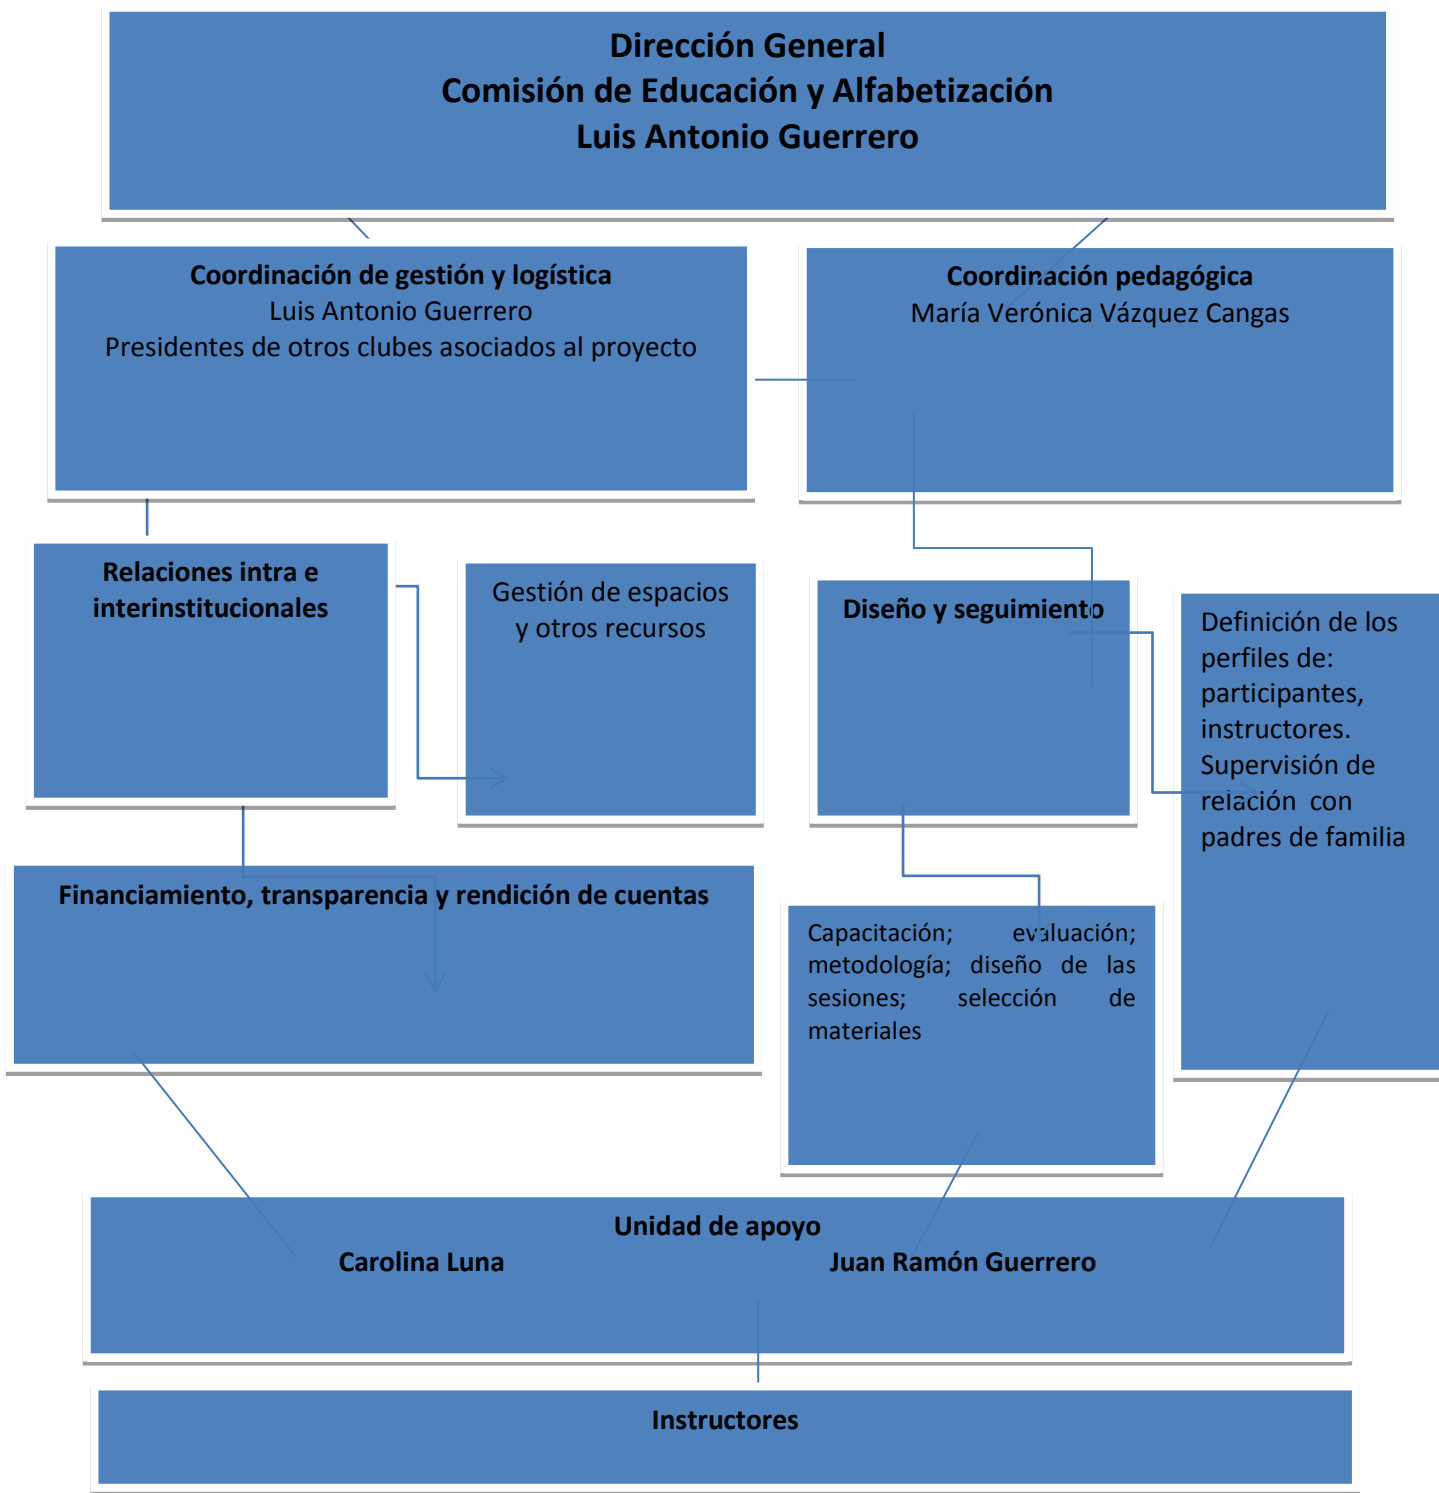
Dirección General
Comisión de Educación y Alfabetización
Luis Antonio Guerrero

Coordinación de gestión y logística
Luis Antonio Guerrero
Presidentes de otros clubes asociados al proyecto

Coordinación pedagógica
María Verónica Vázquez Cangas

Relaciones intra e interinstitucionales

Gestión de espacios y otros recursos

Diseño y seguimiento

Definición de los perfiles de: participantes, instructores. Supervisión de relación con padres de familia

Financiamiento, transparencia y rendición de cuentas

Capacitación; evaluación; metodología; diseño de las sesiones; selección de materiales

Unidad de apoyo
Carolina Luna
Juan Ramón Guerrero

Instructores